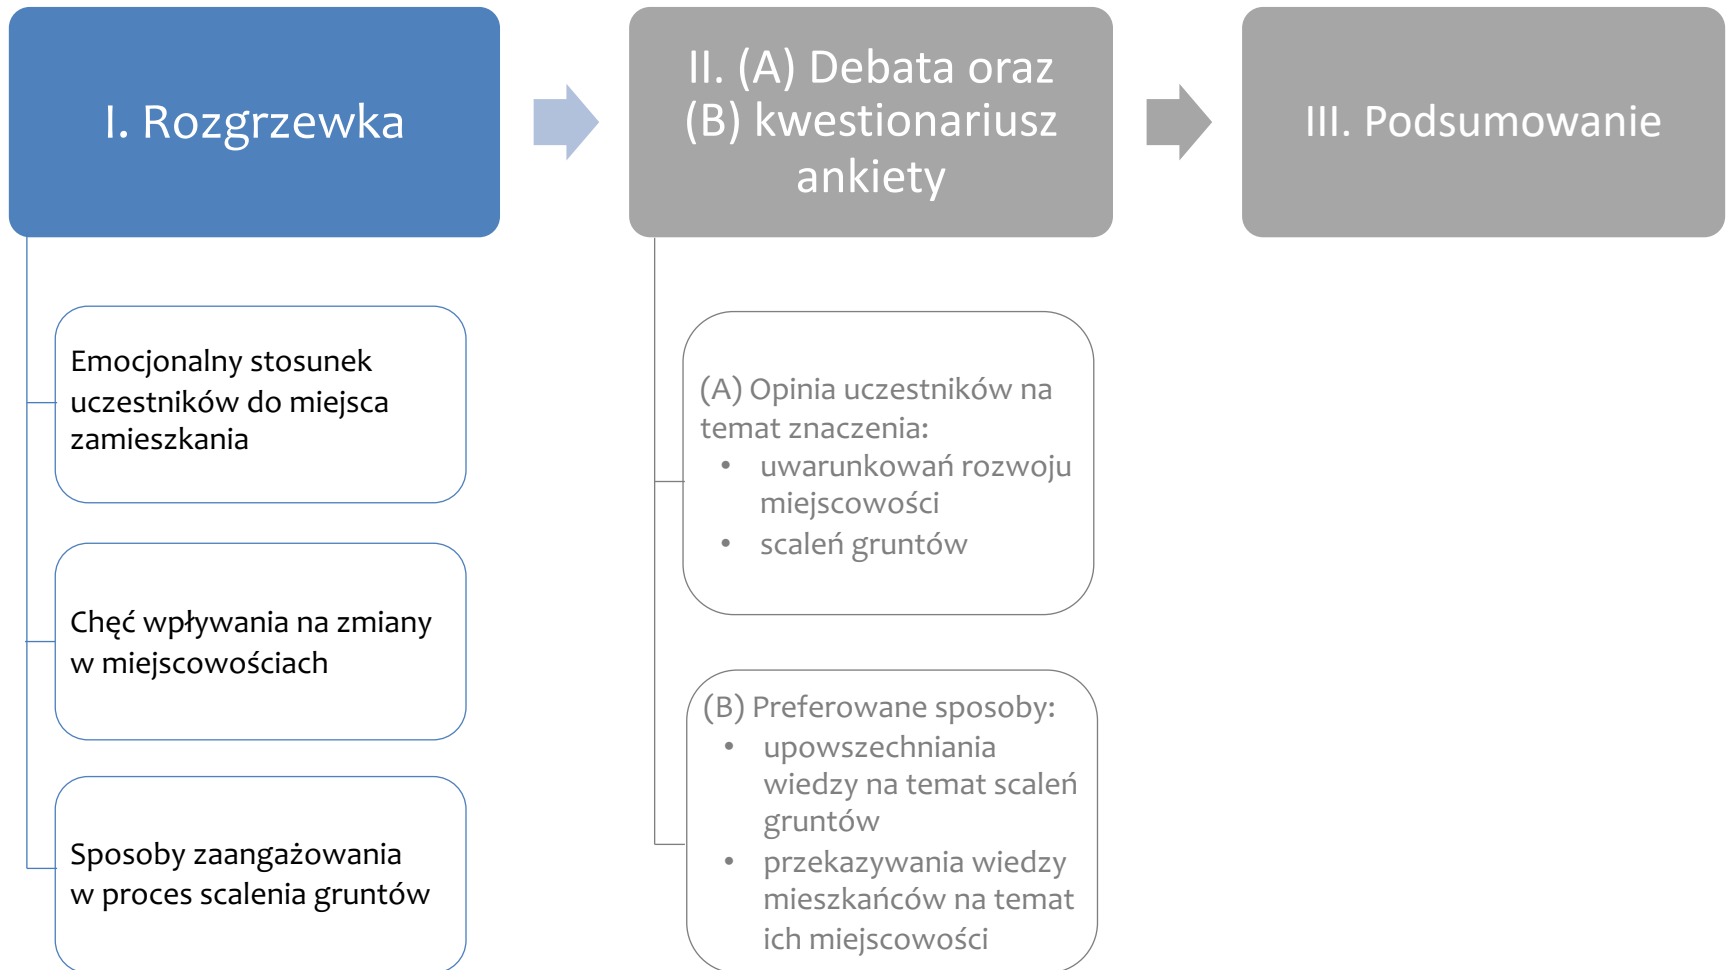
I. Rozgrzewka

II. (A) Debata oraz (B) kwestionariusz ankiety

III. Podsumowanie

Emocjonalny stosunek uczestników do miejsca zamieszkania

Chęć wpływania na zmiany w miejscowościach

Sposoby zaangażowania w proces scalenia gruntów

(A) Opinia uczestników na temat znaczenia:
- uwarunkowań rozwoju miejscowości
- scaleń gruntów

(B) Preferowane sposoby:
- upowszechniania wiedzy na temat scaleń gruntów
- przekazywania wiedzy mieszkańców na temat ich miejscowości